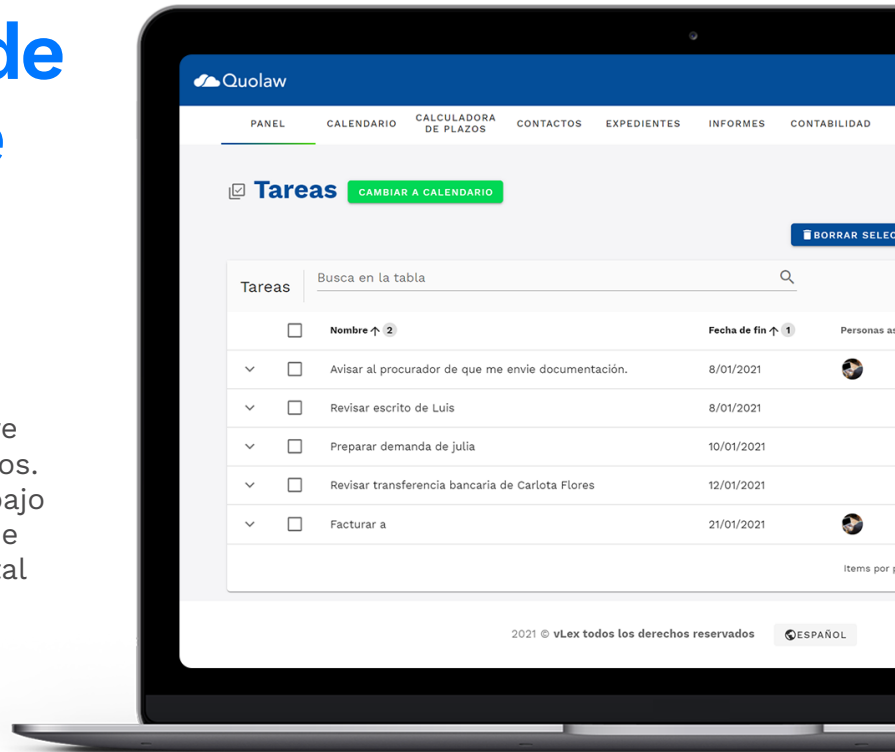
de
e

e
os.
bajo
e
cal

Quolaw

PANEL CALENDARIO CALCULADORA DE PLAZOS CONTACTOS EXPEDIENTES INFORMES CONTABILIDAD

Tareas CAMBIAR A CALENDARIO

BORRAR SELEC

Tareas Busca en la tabla

| | | Nombre ↑ 2 | Fecha de fin ↑ 1 | Personas as |
|---|---|---|---|---|
| | | Avisar al procurador de que me envie documentación. | 8/01/2021 | |
| | | Revisar escrito de Luis | 8/01/2021 | |
| | | Preparar demanda de julia | 10/01/2021 | |
| | | Revisar transferencia bancaria de Carlota Flores | 12/01/2021 | |
| | | Facturar a | 21/01/2021 | |

Items por p

2021 © vLex todos los derechos reservados ESPAÑOL